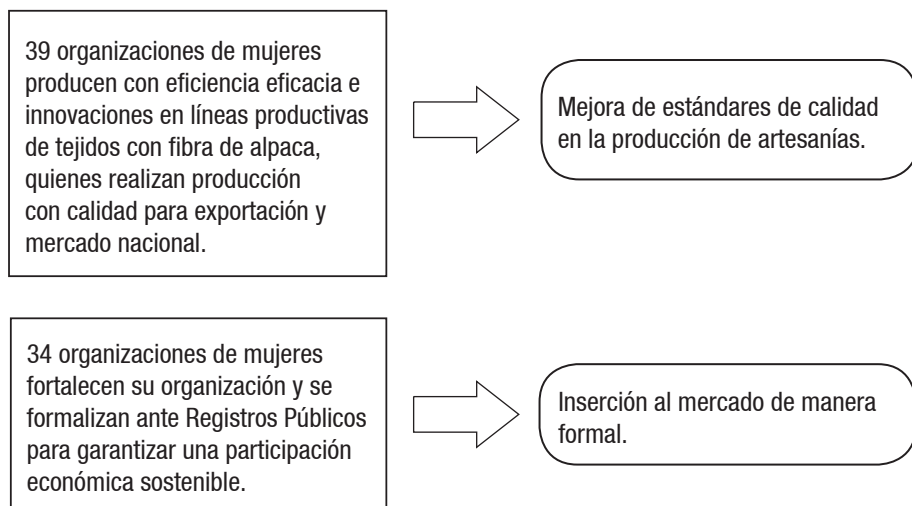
39 organizaciones de mujeres producen con eficiencia eficacia e innovaciones en líneas productivas de tejidos con fibra de alpaca, quienes realizan producción con calidad para exportación y mercado nacional.

Mejora de estándares de calidad en la producción de artesanías.

34 organizaciones de mujeres fortalecen su organización y se formalizan ante Registros Públicos para garantizar una participación económica sostenible.

Inserción al mercado de manera formal.